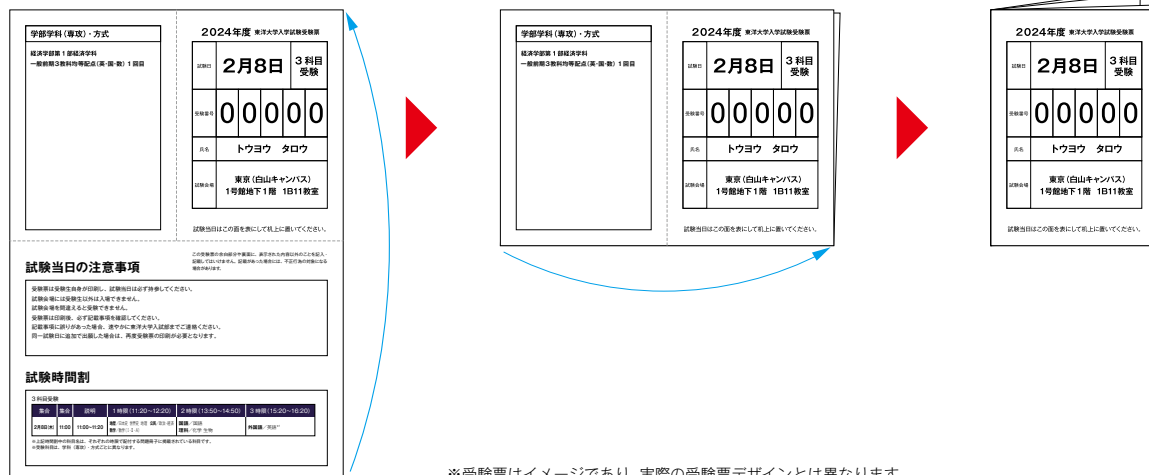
学部学科（専攻）・方式

経済学部第１部経済学科
一般前期３教科均等配点（英・国・数）１回目

2024年度 東洋大学入学試験受験票

試験日 2月8日 3科目受験

受験番号 00000

氏名 トウヨウ タロウ

試験会場 東京（白山キャンパス）1号館地下1階 1B11教室

試験当日はこの面を表にして机上に置いてください。

この受験票の余白部分や裏面に、表示された内容以外のことを記入・記載してはいけません。記載があった場合には、不正行為の対象になる場合があります。

試験当日の注意事項

受験票は受験生自身が印刷し、試験当日は必ず持参してください。
試験会場には受験生以外は入場できません。
試験会場を間違えると受験できません。
受験票は印刷後、必ず記載事項を確認してください。
記載事項に誤りがあった場合、速やかに東洋大学入試部までご連絡ください。
同一試験日に追加で出願した場合は、再度受験票の印刷が必要となります。

試験時間割

3科目受験

| 集合 | 集合 | 説明 | 1時限（11:20～12:20） | 2時限（13:50～14:50） | 3時限（15:20～16:20） |
|---|---|---|---|---|---|
| 2月8日(木) | 11:00 | 11:00～11:20 | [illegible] | 国語：国語 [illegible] | 外国語：英語 |

※上記時間割中の科目名は、それぞれの時間で配付する問題冊子に掲載されている科目です。
※受験科目は、学科（専攻）・方式ごとに異なります。

学部学科（専攻）・方式

経済学部第１部経済学科
一般前期３教科均等配点（英・国・数）１回目

2024年度 東洋大学入学試験受験票

試験日 2月8日 3科目受験

受験番号 00000

氏名 トウヨウ タロウ

試験会場 東京（白山キャンパス）1号館地下1階 1B11教室

試験当日はこの面を表にして机上に置いてください。

2024年度 東洋大学入学試験受験票

試験日 2月8日 3科目受験

受験番号 00000

氏名 トウヨウ タロウ

試験会場 東京（白山キャンパス）1号館地下1階 1B11教室

試験当日はこの面を表にして机上に置いてください。

※受験票はイメージであり、実際の受験票デザインとは異なります。